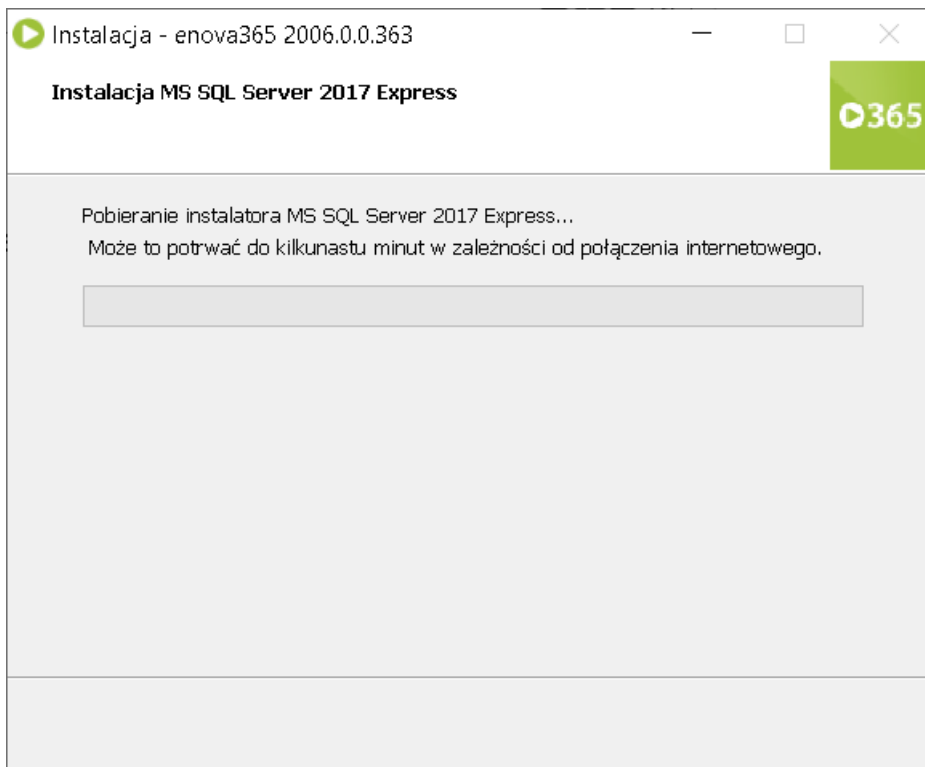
Instalacja - enova365 2006.0.0.363

Instalacja MS SQL Server 2017 Express

365

Pobieranie instalatora MS SQL Server 2017 Express...
Może to potrwać do kilkunastu minut w zależności od połączenia internetowego.